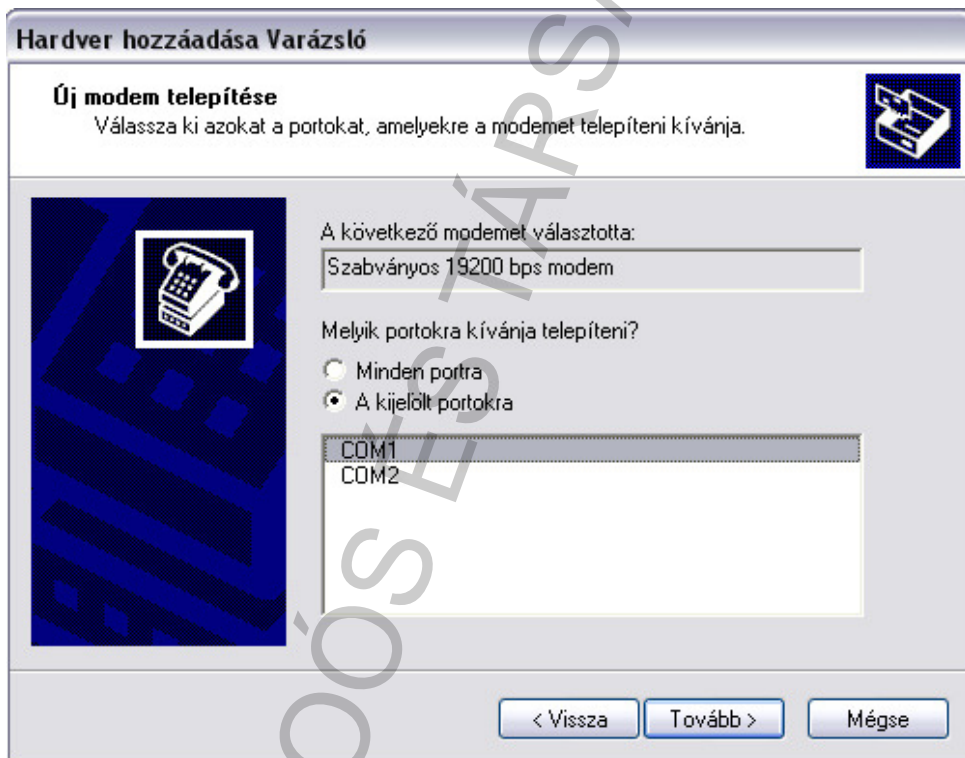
Hardver hozzáadása Varázsló

Új modem telepítése
Válassza ki azokat a portokat, amelyekre a modemet telepíteni kívánja.

A következő modemet választotta:
Szabványos 19200 bps modem

Melyik portokra kívánja telepíteni?
Minden portra
A kijelölt portokra

COM1
COM2

< Vissza
Tovább >
Mégse

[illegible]ÓS ÉS TÁRS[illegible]